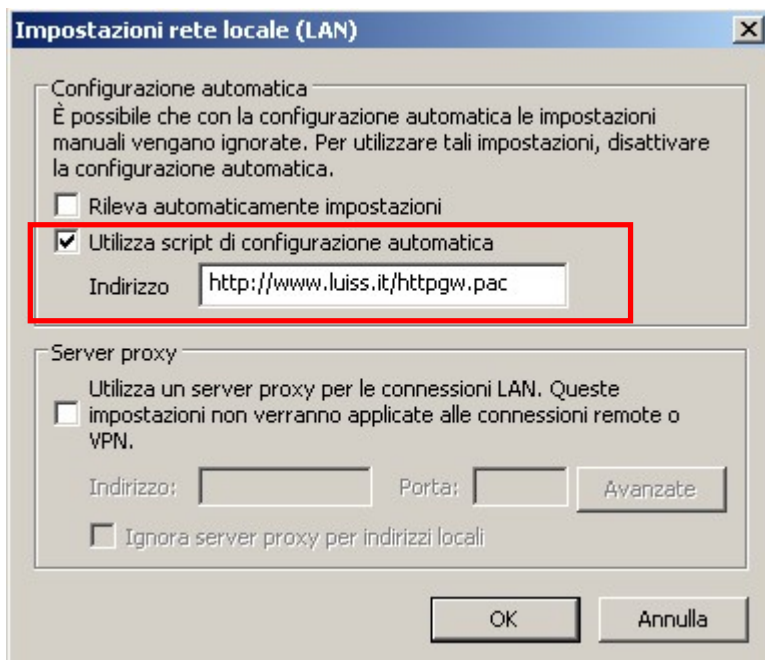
Impostazioni rete locale (LAN)

X

Configurazione automatica

È possibile che con la configurazione automatica le impostazioni manuali vengano ignorate. Per utilizzare tali impostazioni, disattivare la configurazione automatica.

Rileva automaticamente impostazioni

Utilizza script di configurazione automatica

Indirizzo http://www.luiss.it/httpgw.pac

Server proxy

Utilizza un server proxy per le connessioni LAN. Queste impostazioni non verranno applicate alle connessioni remote o VPN.

Indirizzo: Porta: Avanzate

Ignora server proxy per indirizzi locali

OK Annulla